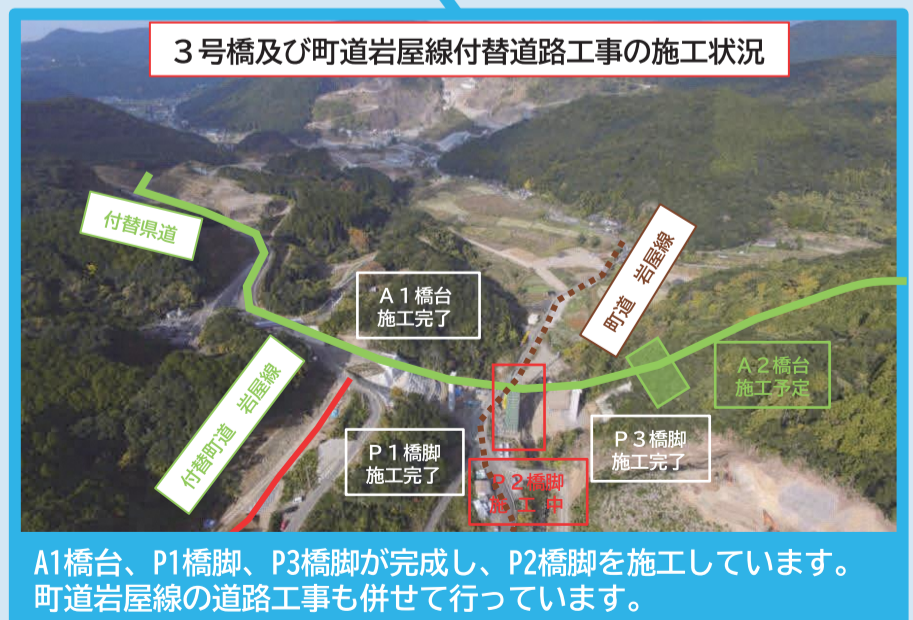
３号橋及び町道岩屋線付替道路工事の施工状況

付替県道

Ａ１橋台
施工完了

町道 岩屋線

付替町道 岩屋線

Ａ２橋台
施工予定

Ｐ１橋脚
施工完了

Ｐ２橋脚
施 工 中

Ｐ３橋脚
施工完了

A1橋台、P1橋脚、P3橋脚が完成し、P2橋脚を施工しています。
町道岩屋線の道路工事も併せて行っています。